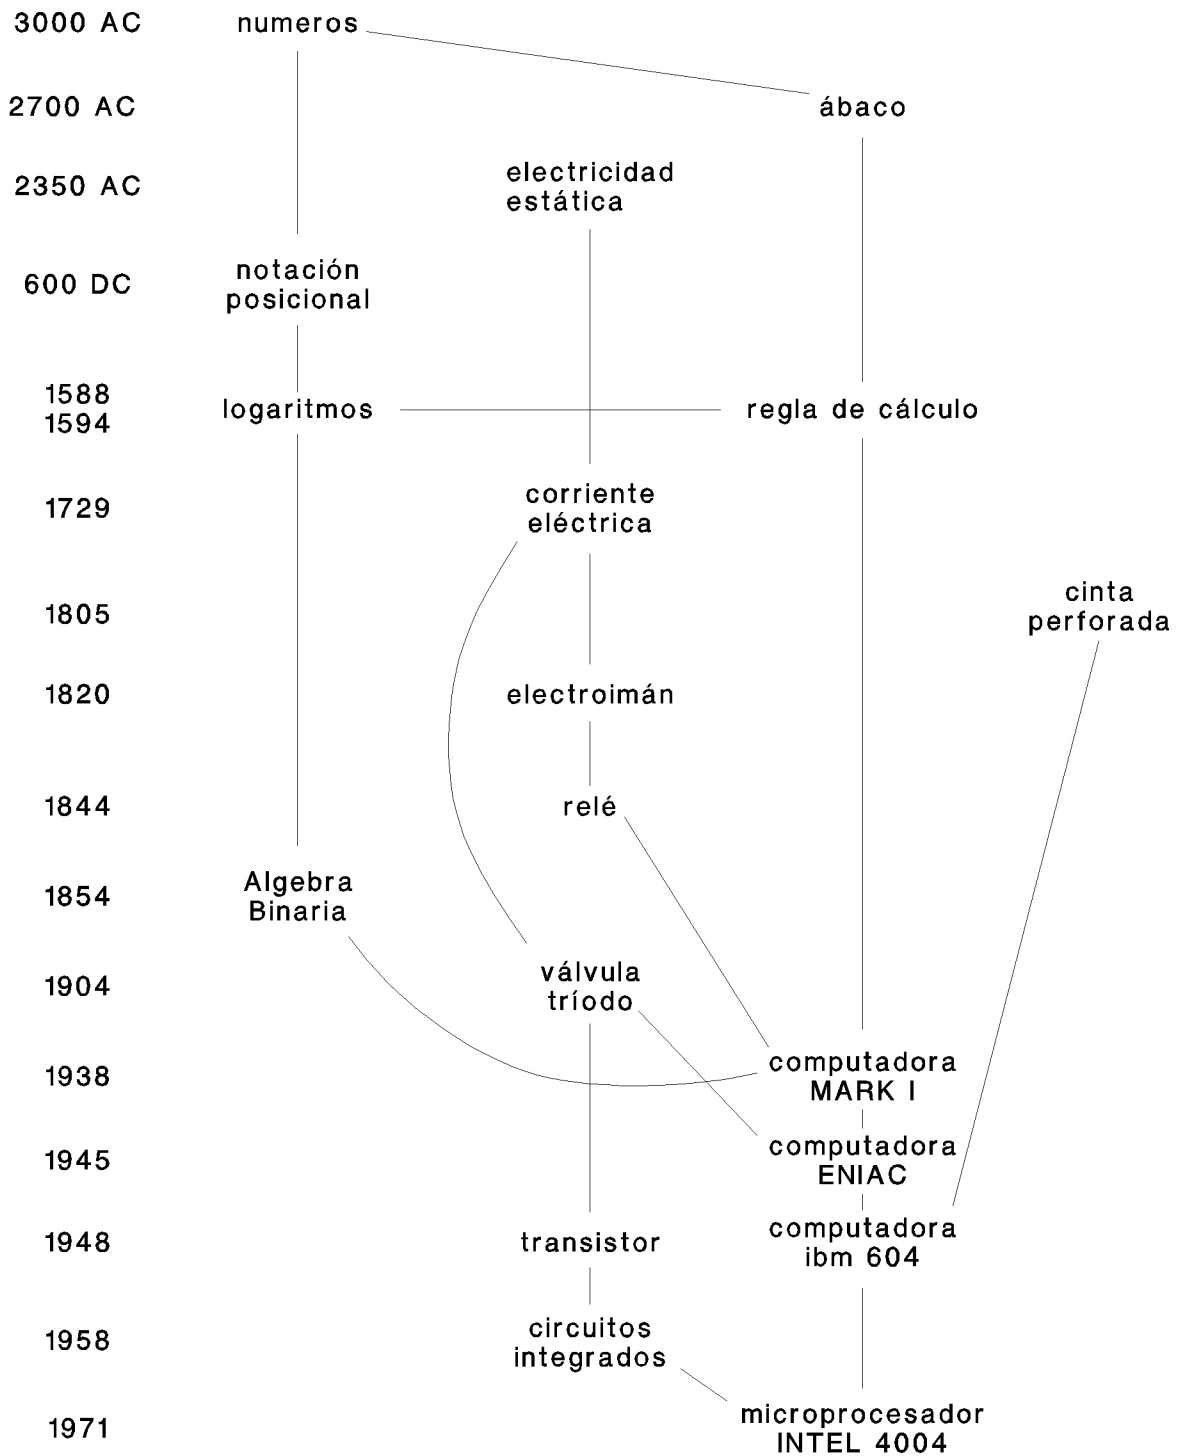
3000 AC numeros

2700 AC ábaco

2350 AC electricidad estática

600 DC notación posicional

1588
1594 logaritmos regla de cálculo

1729 corriente eléctrica

1805 cinta perforada

1820 electroimán

1844 relé

1854 Algebra Binaria

1904 válvula tríodo

1938 computadora MARK I

1945 computadora ENIAC

1948 transistor computadora ibm 604

1958 circuitos integrados

1971 microprocesador INTEL 4004